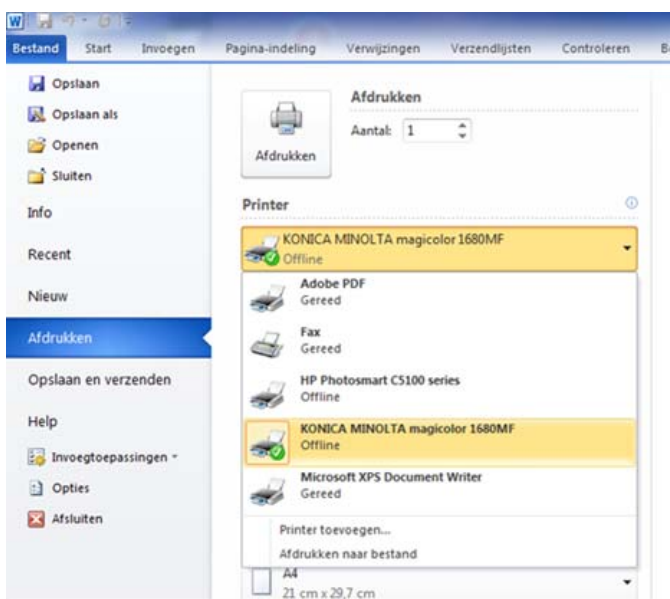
Bestand
Start
Invoegen
Pagina-indeling
Verwijzingen
Verzendlijsten
Controleren
Be

Opslaan
Opslaan als
Openen
Sluiten
Info
Recent
Nieuw
Afdrukken
Opslaan en verzenden
Help
Invoegtoepassingen
Opties
Afsluiten

Afdrukken
Afdrukken
Aantal: 1

Printer
KONICA MINOLTA magicolor 1680MF
Offline

Adobe PDF
Gereed
Fax
Gereed
HP Photosmart C5100 series
Offline
KONICA MINOLTA magicolor 1680MF
Offline
Microsoft XPS Document Writer
Gereed

Printer toevoegen...
Afdrukken naar bestand

A4
21 cm x 29,7 cm